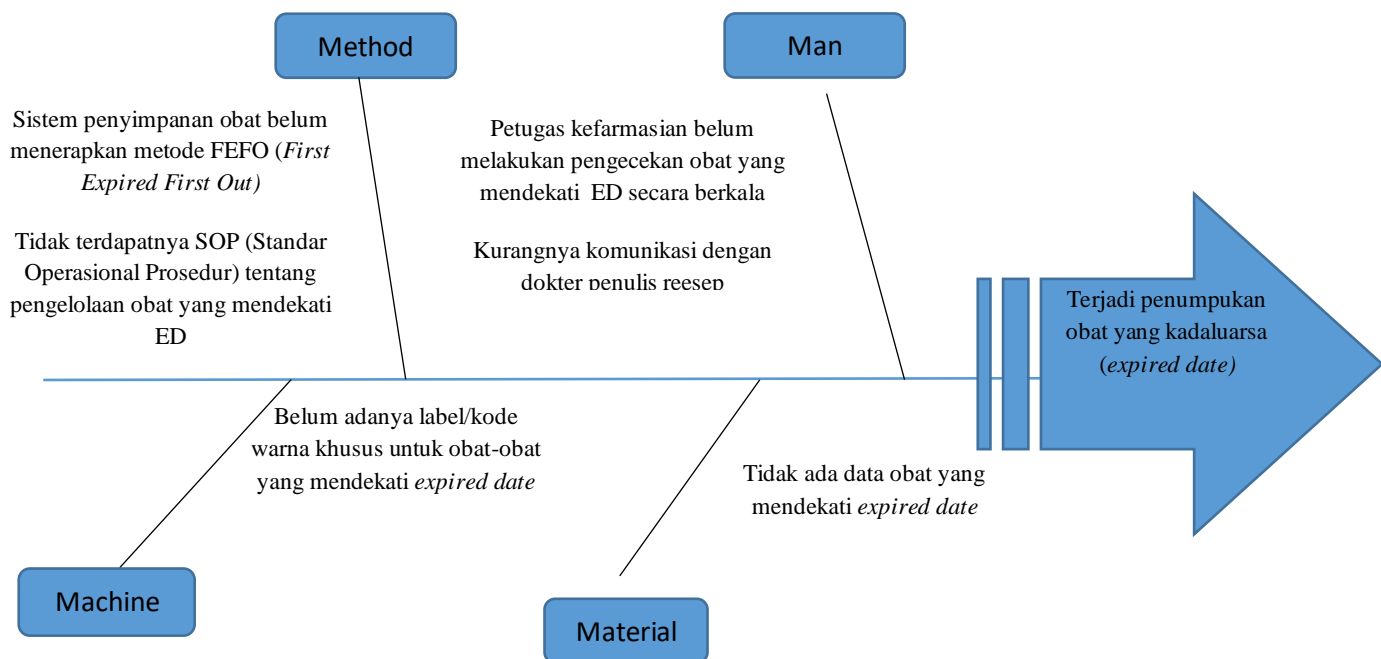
Method

Man

Sistem penyimpanan obat belum menerapkan metode FEFO (*First Expired First Out)*

Tidak terdapatnya SOP (Standar Operasional Prosedur) tentang pengelolaan obat yang mendekati ED

Petugas kefarmasian belum melakukan pengecekan obat yang mendekati ED secara berkala

Kurangnya komunikasi dengan dokter penulis reesep

Terjadi penumpukan obat yang kadaluarsa (*expired date)*

Belum adanya label/kode warna khusus untuk obat-obat yang mendekati *expired date*

Tidak ada data obat yang mendekati *expired date*

Machine

Material